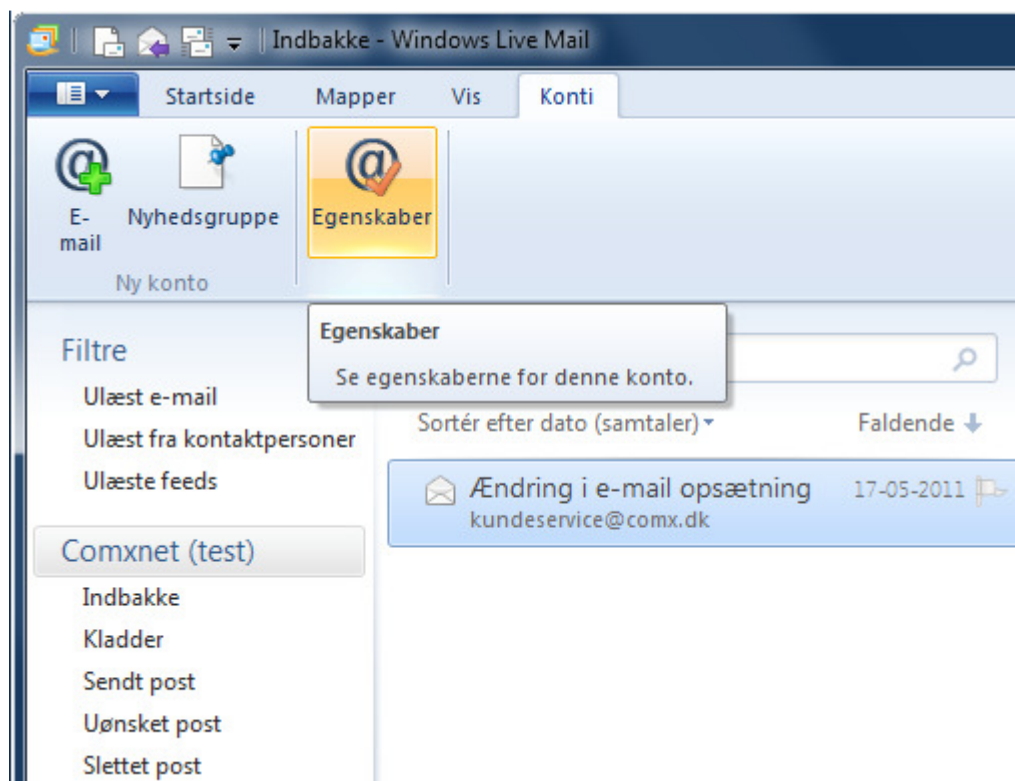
Indbakke - Windows Live Mail

Startside
Mapper
Vis
Konti

E-mail
Nyhedsgruppe
Ny konto
Egenskaber

Egenskaber
Se egenskaberne for denne konto.

Filtre
Ulæst e-mail
Ulæst fra kontaktpersoner
Ulæste feeds

Comxnet (test)
Indbakke
Kladder
Sendt post
Uønsket post
Slettet post

Sortér efter dato (samtaler)
Faldende

Ændring i e-mail opsætning
17-05-2011
kundeservice@comx.dk